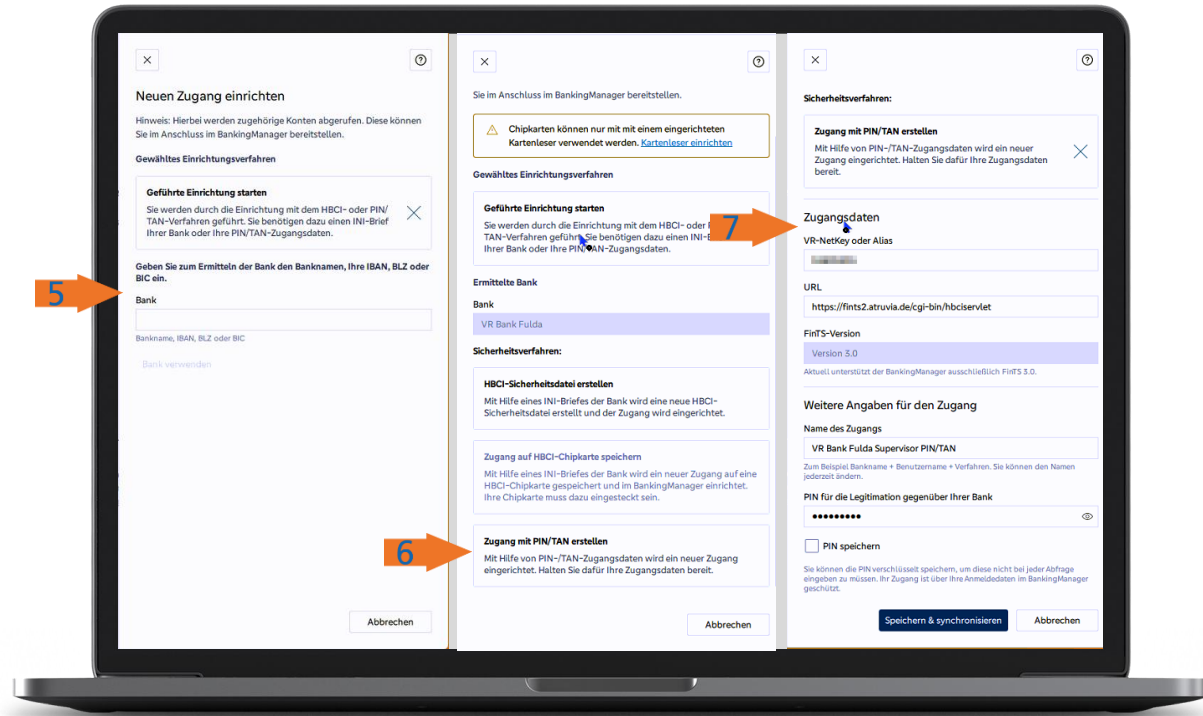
×

?

Neuen Zugang einrichten

Hinweis: Hierbei werden zugehörige Konten abgerufen. Diese können Sie im Anschluss im BankingManager bereitstellen.

Gewähltes Einrichtungsverfahren

Geführte Einrichtung starten

Sie werden durch die Einrichtung mit dem HBCI- oder PIN/TAN-Verfahren geführt. Sie benötigen dazu einen INI-Brief Ihrer Bank oder Ihre PIN/TAN-Zugangsdaten.

Geben Sie zum Ermitteln der Bank den Banknamen, Ihre IBAN, BLZ oder BIC ein.

5

Bank

Bankname, IBAN, BLZ oder BIC

Bank verwenden

Abbrechen

×

?

Sie im Anschluss im BankingManager bereitstellen.

Chipkarten können nur mit mit einem eingerichteten Kartenleser verwendet werden. Kartenleser einrichten

Gewähltes Einrichtungsverfahren

Geführte Einrichtung starten

Sie werden durch die Einrichtung mit dem HBCI- oder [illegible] TAN-Verfahren geführt. Sie benötigen dazu einen INI-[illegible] Ihrer Bank oder Ihre PIN/TAN-Zugangsdaten.

Ermittelte Bank

Bank

VR Bank Fulda

Sicherheitsverfahren:

HBCI-Sicherheitsdatei erstellen

Mit Hilfe eines INI-Briefes der Bank wird eine neue HBCI-Sicherheitsdatei erstellt und der Zugang wird eingerichtet.

Zugang auf HBCI-Chipkarte speichern

Mit Hilfe eines INI-Briefes der Bank wird ein neuer Zugang auf eine HBCI-Chipkarte gespeichert und im BankingManager einrichtet. Ihre Chipkarte muss dazu eingesteckt sein.

6

Zugang mit PIN/TAN erstellen

Mit Hilfe von PIN-/TAN-Zugangsdaten wird ein neuer Zugang eingerichtet. Halten Sie dafür Ihre Zugangsdaten bereit.

Abbrechen

×

?

Sicherheitsverfahren:

Zugang mit PIN/TAN erstellen

Mit Hilfe von PIN-/TAN-Zugangsdaten wird ein neuer Zugang eingerichtet. Halten Sie dafür Ihre Zugangsdaten bereit.

7

Zugangsdaten

VR-NetKey oder Alias

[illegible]

URL

https://fints2.atruvia.de/cgi-bin/hbciservlet

FinTS-Version

Version 3.0

Aktuell unterstützt der BankingManager ausschließlich FinTS 3.0.

Weitere Angaben für den Zugang

Name des Zugangs

VR Bank Fulda Supervisor PIN/TAN

Zum Beispiel Bankname + Benutzername + Verfahren. Sie können den Namen jederzeit ändern.

PIN für die Legitimation gegenüber Ihrer Bank

•••••••••

PIN speichern

Sie können die PIN verschlüsselt speichern, um diese nicht bei jeder Abfrage eingeben zu müssen. Ihr Zugang ist über Ihre Anmeldedaten im BankingManager geschützt.

Speichern & synchronisieren

Abbrechen